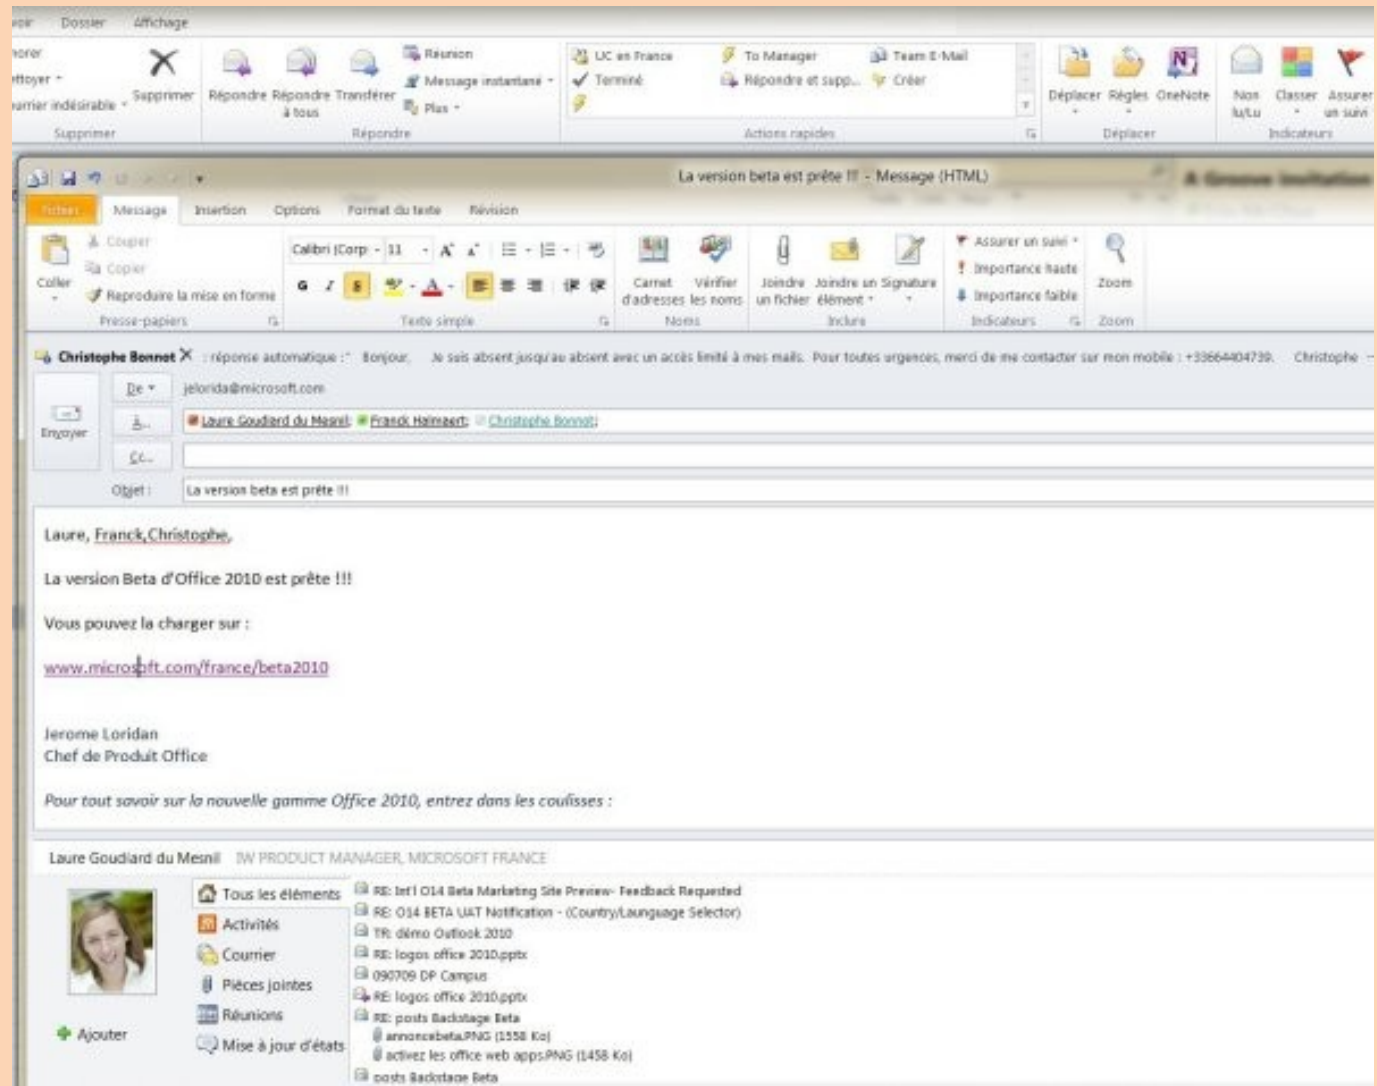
voir Dossier Affichage

norer
ettoyer
urrier indésirable
Supprimer
Supprimer

Répondre Répondre à tous Transférer
Réunion
Message instantané
Plus
Répondre

UC en France
Terminé
To Manager
Répondre et supp...
Team E-Mail
Créer
Actions rapides

Déplacer Règles OneNote
Déplacer

Non lu/Lu Classer Assurer un suivi
Indicateurs

La version beta est prête !!! - Message (HTML)

Fichier Message Insertion Options Format du texte Révision

Coller
Couper
Copier
Reproduire la mise en forme
Presse-papiers

Calibri (Corp 11
G I S
Texte simple

Carnet d'adresses Vérifier les noms
Noms

Joindre un fichier Joindre un élément Signature
Inclure

Assurer un suivi
Importance haute
Importance faible
Indicateurs

Zoom
Zoom

Christophe Bonnet : réponse automatique : " Bonjour, Je suis absent jusqu'au absent avec un accès limité à mes mails. Pour toutes urgences, merci de me contacter sur mon mobile : +33664404739. Christophe

Envoyer
De jelorida@microsoft.com
À... Laure Goudiard du Mesnil; Franck Halmaert; Christophe Bonnet;
Cc...
Objet : La version beta est prête !!!

Laure, Franck,Christophe,

La version Beta d'Office 2010 est prête !!!

Vous pouvez la charger sur :

www.microsoft.com/france/beta2010

Jerome Loridan
Chef de Produit Office

Pour tout savoir sur la nouvelle gamme Office 2010, entrez dans les coulisses :

Laure Goudiard du Mesnil IW PRODUCT MANAGER, MICROSOFT FRANCE

Ajouter

Tous les éléments
Activités
Courrier
Pièces jointes
Réunions
Mise à jour d'états

RE: Int'l O14 Beta Marketing Site Preview- Feedback Requested
RE: O14 BETA UAT Notification - (Country/Language Selector)
TR: démo Outlook 2010
RE: logos office 2010.pptx
090709 DP Campus
RE: logos office 2010.pptx
RE: posts Backstage Beta
annoncebeta.PNG (1558 Ko)
activez les office web apps.PNG (1458 Ko)
posts Backstage Beta